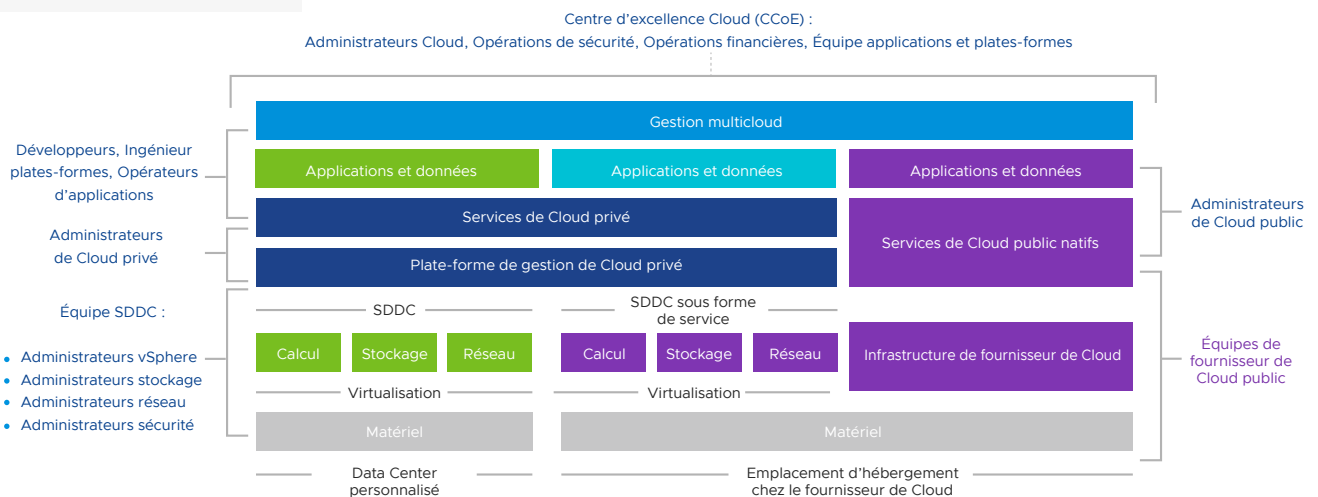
Centre d'excellence Cloud (CCoE) :
Administrateurs Cloud, Opérations de sécurité, Opérations financières, Équipe applications et plates-formes

Gestion multicloud

Développeurs, Ingénieur plates-formes, Opérateurs d'applications

Applications et données

Applications et données

Applications et données

Administrateurs de Cloud public

Services de Cloud privé

Administrateurs de Cloud privé

Services de Cloud public natifs

Plate-forme de gestion de Cloud privé

Équipe SDDC :

- Administrateurs vSphere
- Administrateurs stockage
- Administrateurs réseau
- Administrateurs sécurité

SDDC

SDDC sous forme de service

Calcul

Stockage

Réseau

Calcul

Stockage

Réseau

Infrastructure de fournisseur de Cloud

Équipes de fournisseur de Cloud public

Virtualisation

Virtualisation

Matériel

Matériel

Data Center personnalisé

Emplacement d'hébergement chez le fournisseur de Cloud